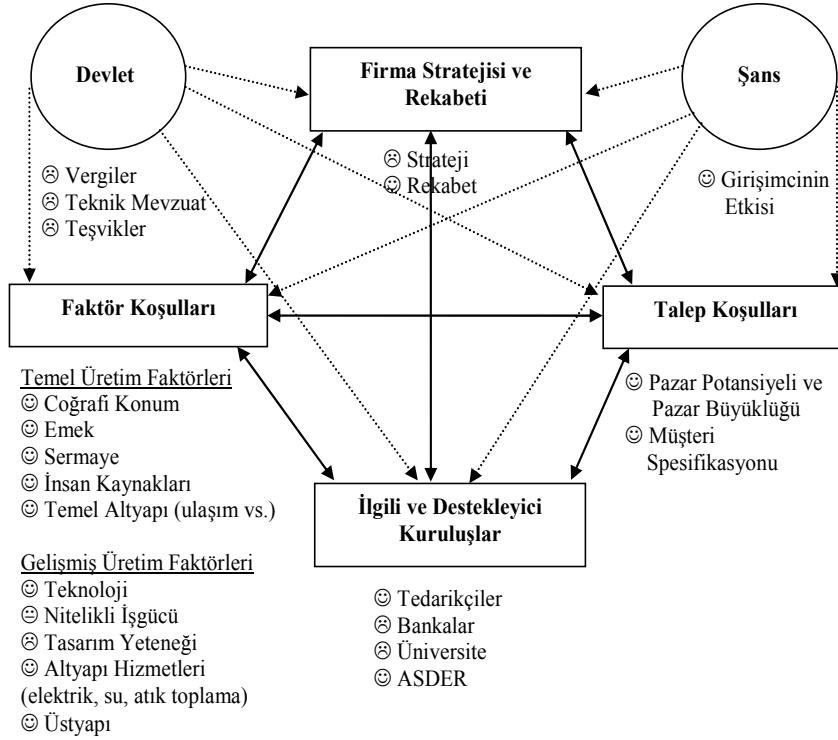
Devlet

Firma Stratejisi ve Rekabeti

Şans

☹ Vergiler
☹ Teknik Mevzuat
☹ Teşvikler

☹ Strateji
☺ Rekabet

☺ Girişimcinin Etkisi

Faktör Koşulları

Talep Koşulları

Temel Üretim Faktörleri
☺ Coğrafi Konum
☺ Emek
☺ Sermaye
☺ İnsan Kaynakları
☺ Temel Altyapı (ulaşım vs.)

☺ Pazar Potansiyeli ve Pazar Büyüklüğü
☺ Müşteri Spesifikasyonu

İlgili ve Destekleyici Kuruluşlar

Gelişmiş Üretim Faktörleri
☺ Teknoloji
😐 Nitelikli İşgücü
☹ Tasarım Yeteneği
☺ Altyapı Hizmetleri (elektrik, su, atık toplama)
☺ Üstyapı

☺ Tedarikçiler
☹ Bankalar
☹ Üniversite
☺ ASDER